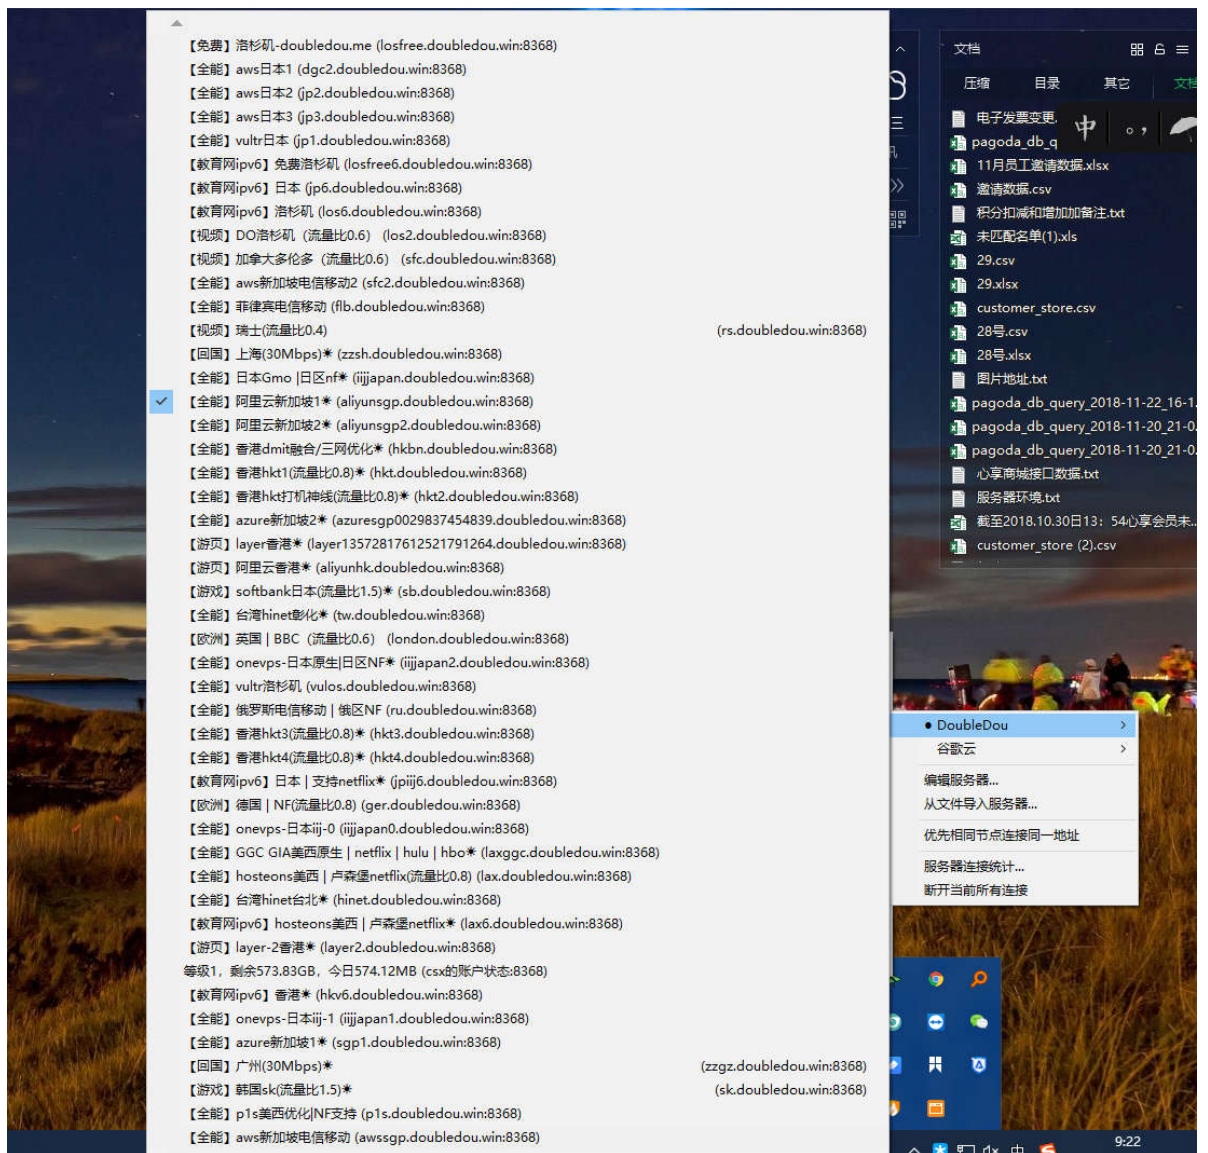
【免费】洛杉矶-doubledou.me (losfree.doubledou.win:8368)
【全能】aws日本1 (dgc2.doubledou.win:8368)
【全能】aws日本2 (jp2.doubledou.win:8368)
【全能】aws日本3 (jp3.doubledou.win:8368)
【全能】vultr日本 (jp1.doubledou.win:8368)
【教育网ipv6】免费洛杉矶 (losfree6.doubledou.win:8368)
【教育网ipv6】日本 (jp6.doubledou.win:8368)
【教育网ipv6】洛杉矶 (los6.doubledou.win:8368)
【视频】DO洛杉矶 (流量比0.6) (los2.doubledou.win:8368)
【视频】加拿大多伦多 (流量比0.6) (sfc.doubledou.win:8368)
【全能】aws新加坡电信移动2 (sfc2.doubledou.win:8368)
【全能】菲律宾电信移动 (flb.doubledou.win:8368)
【视频】瑞士(流量比0.4) (rs.doubledou.win:8368)
【回国】上海(30Mbps)✱ (zzsh.doubledou.win:8368)
【全能】日本Gmo |日区nf✱ (iijjapan.doubledou.win:8368)
【全能】阿里云新加坡1✱ (aliyunsgp.doubledou.win:8368)
【全能】阿里云新加坡2✱ (aliyunsgp2.doubledou.win:8368)
【全能】香港dmit融合/三网优化✱ (hkbn.doubledou.win:8368)
【全能】香港hkt1(流量比0.8)✱ (hkt.doubledou.win:8368)
【全能】香港hkt打机神线(流量比0.8)✱ (hkt2.doubledou.win:8368)
【全能】azure新加坡2✱ (azuresgp0029837454839.doubledou.win:8368)
【游页】layer香港✱ (layer13572817612521791264.doubledou.win:8368)
【游页】阿里云香港✱ (aliyunhk.doubledou.win:8368)
【游戏】softbank日本(流量比1.5)✱ (sb.doubledou.win:8368)
【全能】台湾hinet彰化✱ (tw.doubledou.win:8368)
【欧洲】英国 | BBC (流量比0.6) (london.doubledou.win:8368)
【全能】onevps-日本原生|日区NF✱ (iijjapan2.doubledou.win:8368)
【全能】vultr洛杉矶 (vulos.doubledou.win:8368)
【全能】俄罗斯电信移动 | 俄区NF (ru.doubledou.win:8368)
【全能】香港hkt3(流量比0.8)✱ (hkt3.doubledou.win:8368)
【全能】香港hkt4(流量比0.8)✱ (hkt4.doubledou.win:8368)
【教育网ipv6】日本 | 支持netflix✱ (jpiij6.doubledou.win:8368)
【欧洲】德国 | NF(流量比0.8) (ger.doubledou.win:8368)
【全能】onevps-日本iij-0 (iijjapan0.doubledou.win:8368)
【全能】GGC GIA美西原生 | netflix | hulu | hbo✱ (laxggc.doubledou.win:8368)
【全能】hosteons美西 | 卢森堡netflix(流量比0.8) (lax.doubledou.win:8368)
【全能】台湾hinet台北✱ (hinet.doubledou.win:8368)
【教育网ipv6】hosteons美西 | 卢森堡netflix✱ (lax6.doubledou.win:8368)
【游页】layer-2香港✱ (layer2.doubledou.win:8368)
等级1，剩余573.83GB，今日574.12MB (csx的账户状态:8368)
【教育网ipv6】香港✱ (hkv6.doubledou.win:8368)
【全能】onevps-日本iij-1 (iijjapan1.doubledou.win:8368)
【全能】azure新加坡1✱ (sgp1.doubledou.win:8368)
【回国】广州(30Mbps)✱ (zzgz.doubledou.win:8368)
【游戏】韩国sk(流量比1.5)✱ (sk.doubledou.win:8368)
【全能】p1s美西优化|NF支持 (p1s.doubledou.win:8368)
【全能】aws新加坡电信移动 (awssgp.doubledou.win:8368)

文档
压缩 目录 其它 文档
电子发票变更
pagoda_db_q
11月员工邀请数据.xlsx
邀请数据.csv
积分扣减和增加加备注.txt
未匹配名单(1).xls
29.csv
29.xlsx
customer_store.csv
28号.csv
28号.xlsx
图片地址.txt
pagoda_db_query_2018-11-22_16-1
pagoda_db_query_2018-11-20_21-0
pagoda_db_query_2018-11-20_21-0
心享商城接口数据.txt
服务器环境.txt
截至2018.10.30日13：54心享会员未
customer_store (2).csv
中

• DoubleDou
谷歌云
编辑服务器...
从文件导入服务器...
优先相同节点连接同一地址
服务器连接统计...
断开当前所有连接

中
9:22